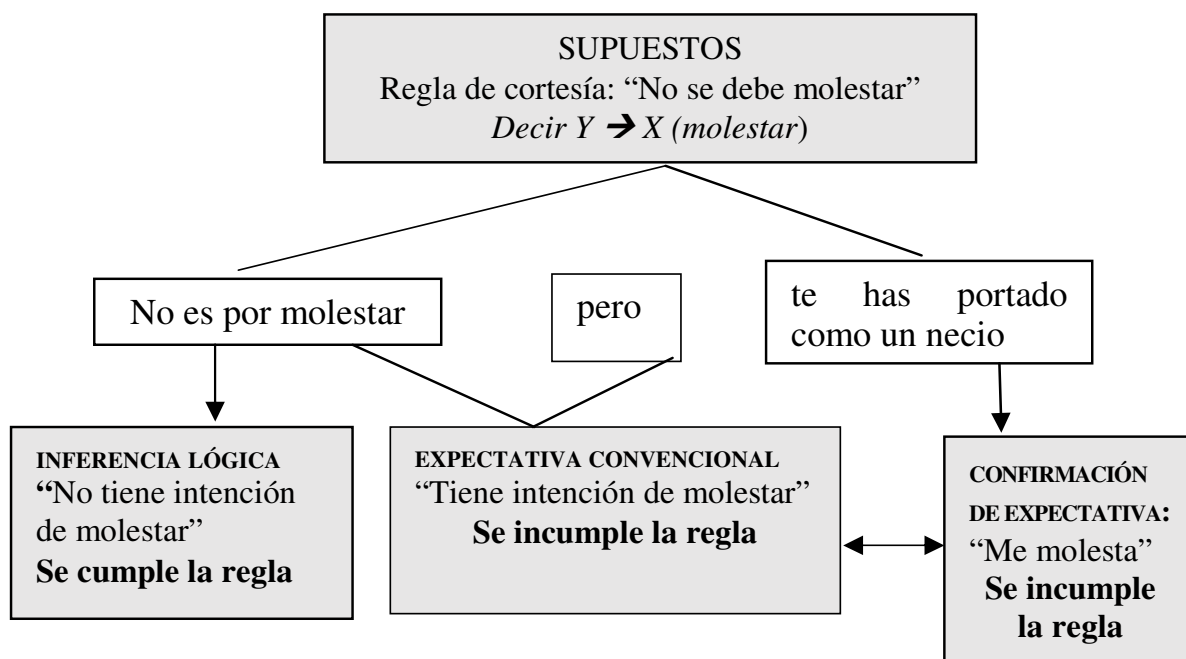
SUPUESTOS
Regla de cortesía: "No se debe molestar"
*Decir Y* $\rightarrow$ *X (molestar)*

No es por molestar

pero

te has portado como un necio

**INFERENCIA LÓGICA**
"No tiene intención de molestar"
**Se cumple la regla**

**EXPECTATIVA CONVENCIONAL**
"Tiene intención de molestar"
**Se incumple la regla**

**CONFIRMACIÓN DE EXPECTATIVA:**
"Me molesta"
**Se incumple la regla**